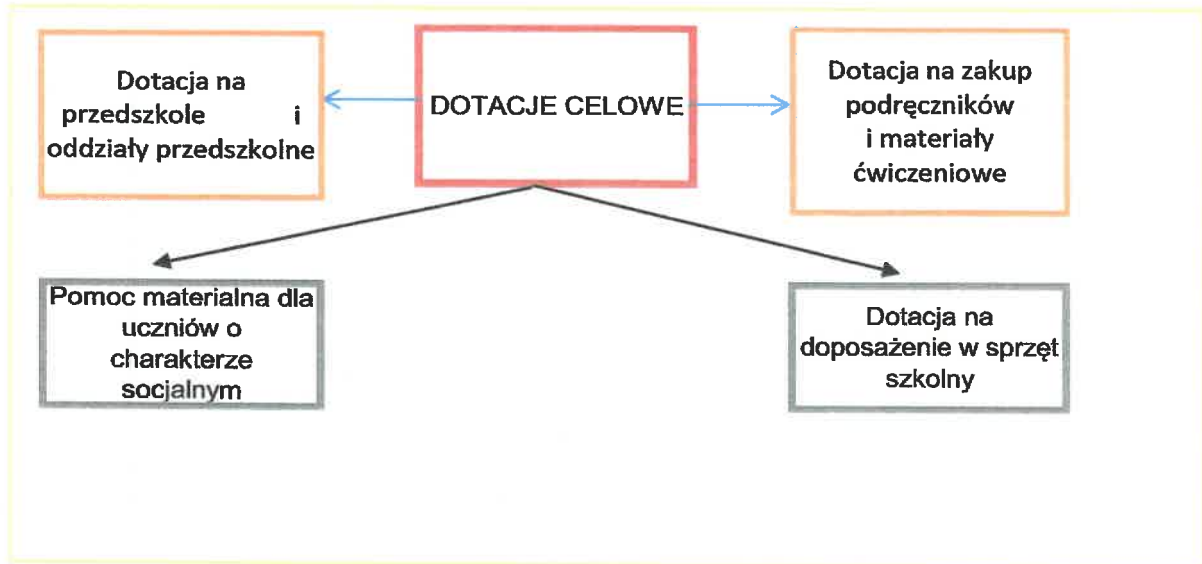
DOTACJE CELOWE

Dotacja na przedszkole i oddziały przedszkolne

Dotacja na zakup podręczników i materiały ćwiczeniowe

Pomoc materialna dla uczniów o charakterze socjalnym

Dotacja na doposażenie w sprzęt szkolny